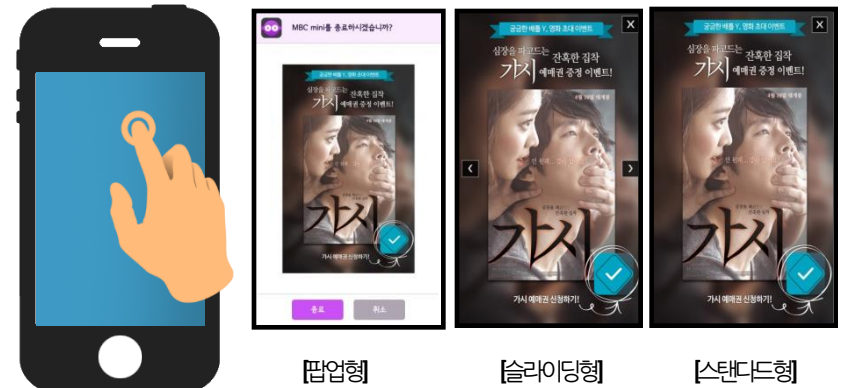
MBC mini를 종료하시겠습니까?

궁금한 배틀 Y, 영화 초대 이벤트

심장을 파고드는 잔혹한 집착

가시 예매권 증정 이벤트!

가시

가시 예매권 신청하기!

종료

취소

궁금한 배틀 Y, 영화 초대 이벤트

심장을 파고드는 잔혹한 집착

가시 예매권 증정 이벤트!

가시

가시 예매권 신청하기!

궁금한 배틀 Y, 영화 초대 이벤트

심장을 파고드는 잔혹한 집착

가시 예매권 증정 이벤트!

가시

가시 예매권 신청하기!

[팝업형]

[슬라이딩형]

[스탠다드형]